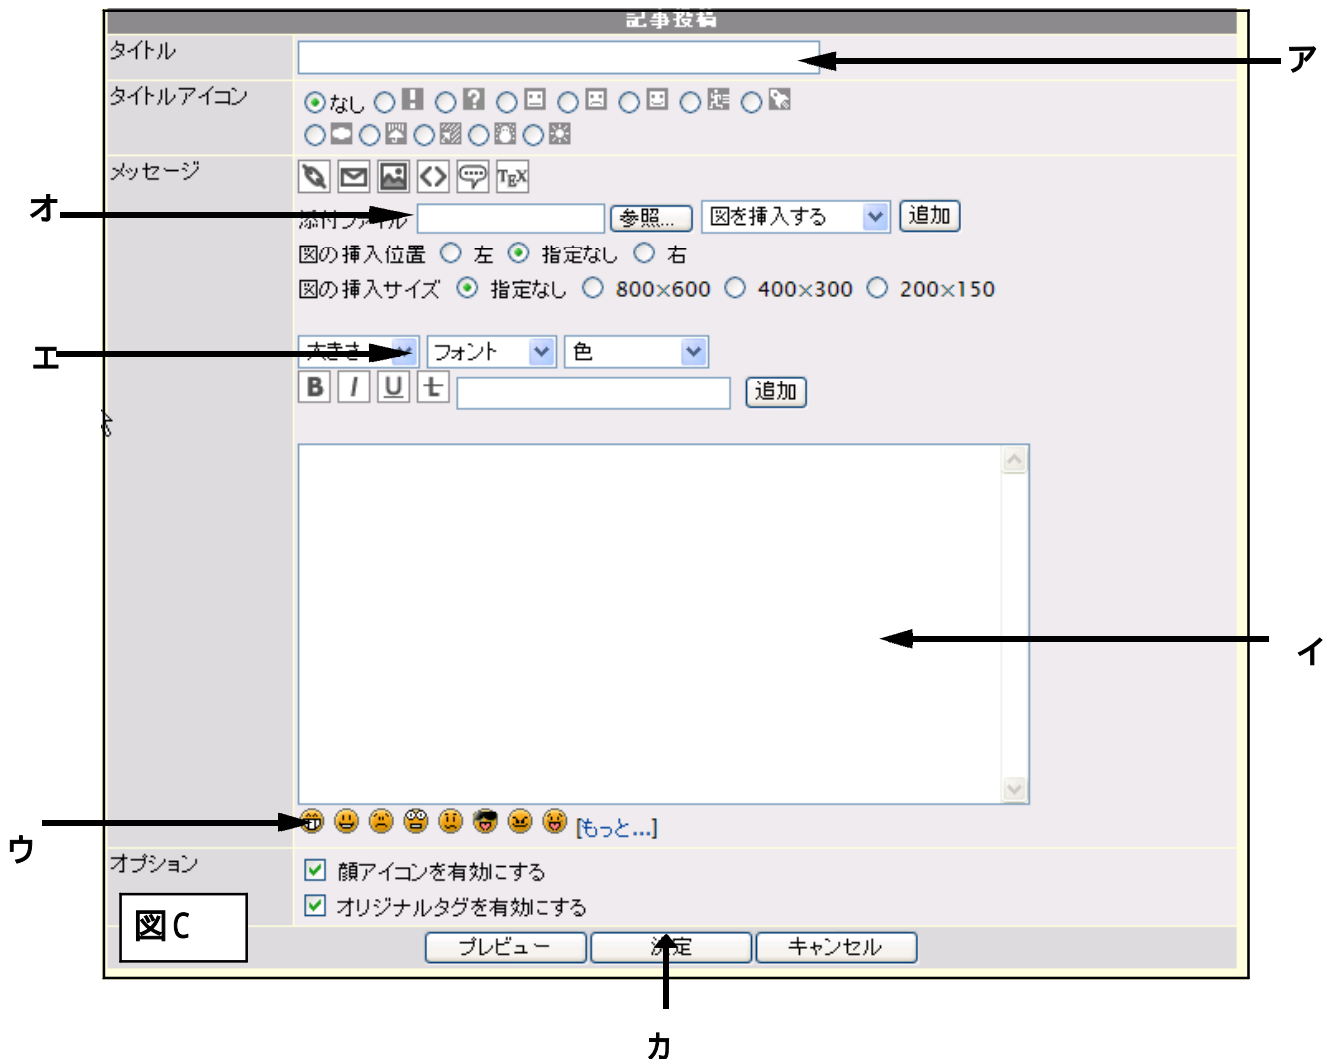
記事投稿

タイトル

ア

タイトルアイコン

なし

メッセージ

$T_EX$

オ

添付ファイル

参照...

図を挿入する

追加

図の挿入位置 左 指定なし 右

図の挿入サイズ 指定なし 800×600 400×300 200×150

エ

大きさ

フォント

色

B I U ヒ

追加

イ

ウ

[もっと...]

オプション

顔アイコンを有効にする

オリジナルタグを有効にする

図C

プレビュー

決定

キャンセル

カ